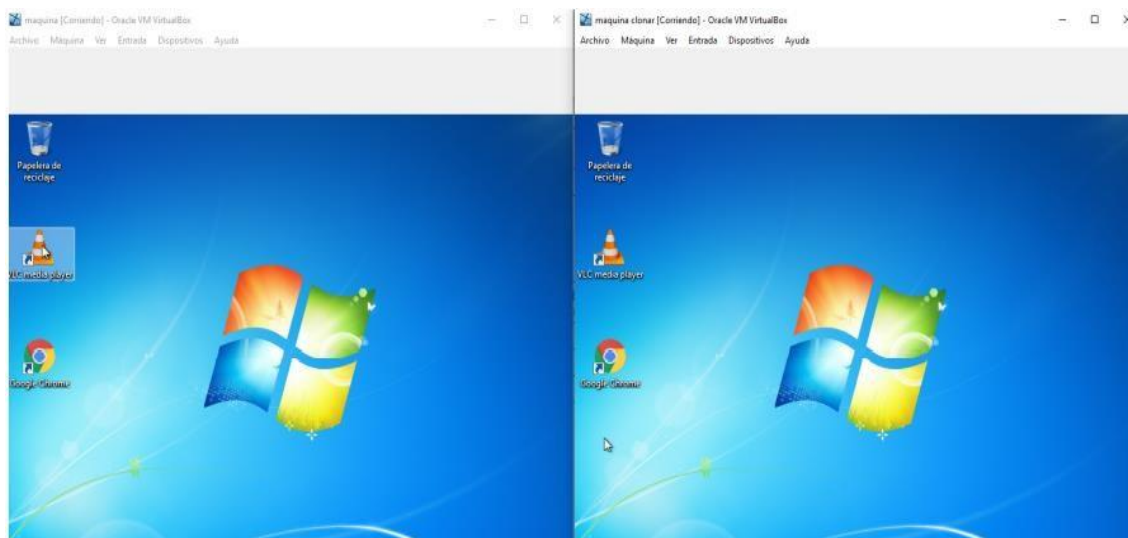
maquina [Corriendo] - Oracle VM VirtualBox
Archivo Máquina Ver Entrada Dispositivos Ayuda

Papelera de reciclaje

VLC media player

Google Chrome

maquina clonar [Corriendo] - Oracle VM VirtualBox
Archivo Máquina Ver Entrada Dispositivos Ayuda

Papelera de reciclaje

VLC media player

Google Chrome